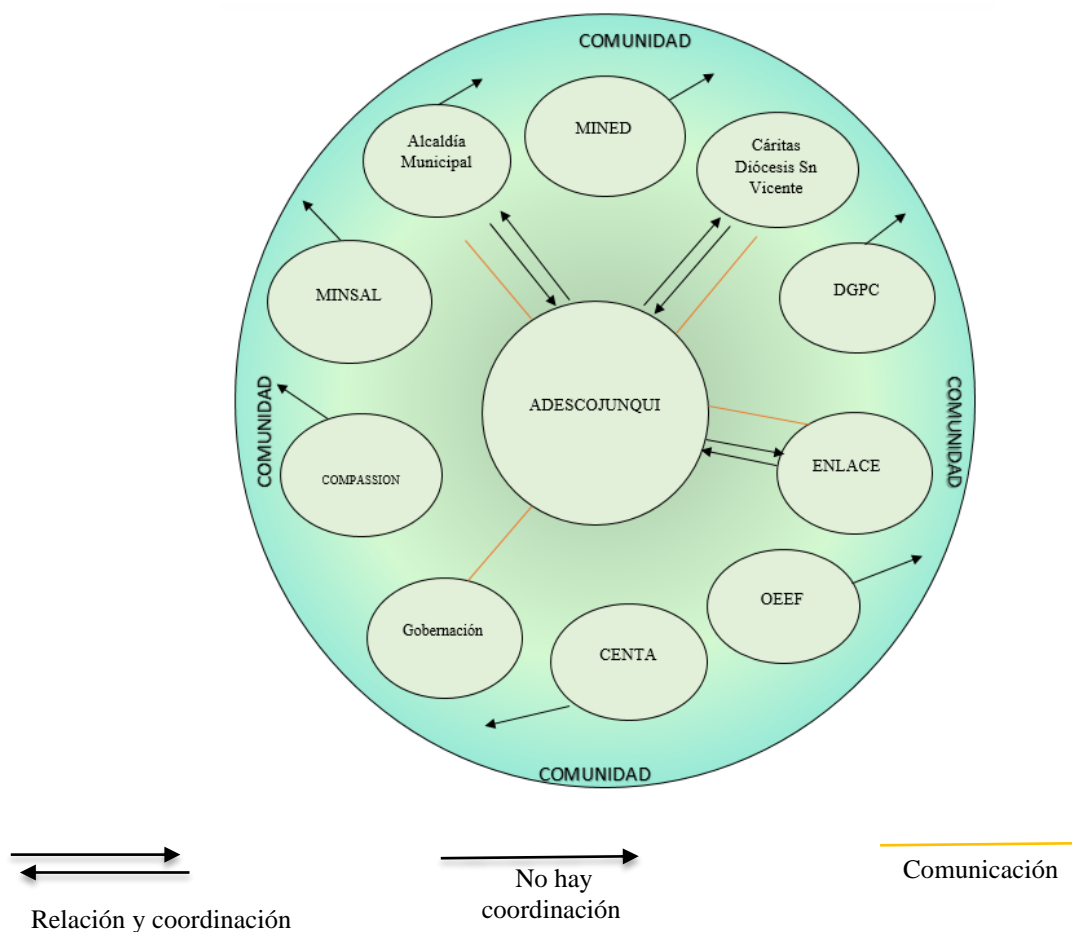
COMUNIDAD

Alcaldía Municipal

MINED

Cáritas Diócesis Sn Vicente

MINSAL

DGPC

COMUNIDAD

ADESCOJUNQUI

COMUNIDAD

COMPASSION

ENLACE

OEEF

Gobernación

CENTA

COMUNIDAD

Relación y coordinación

No hay coordinación

Comunicación